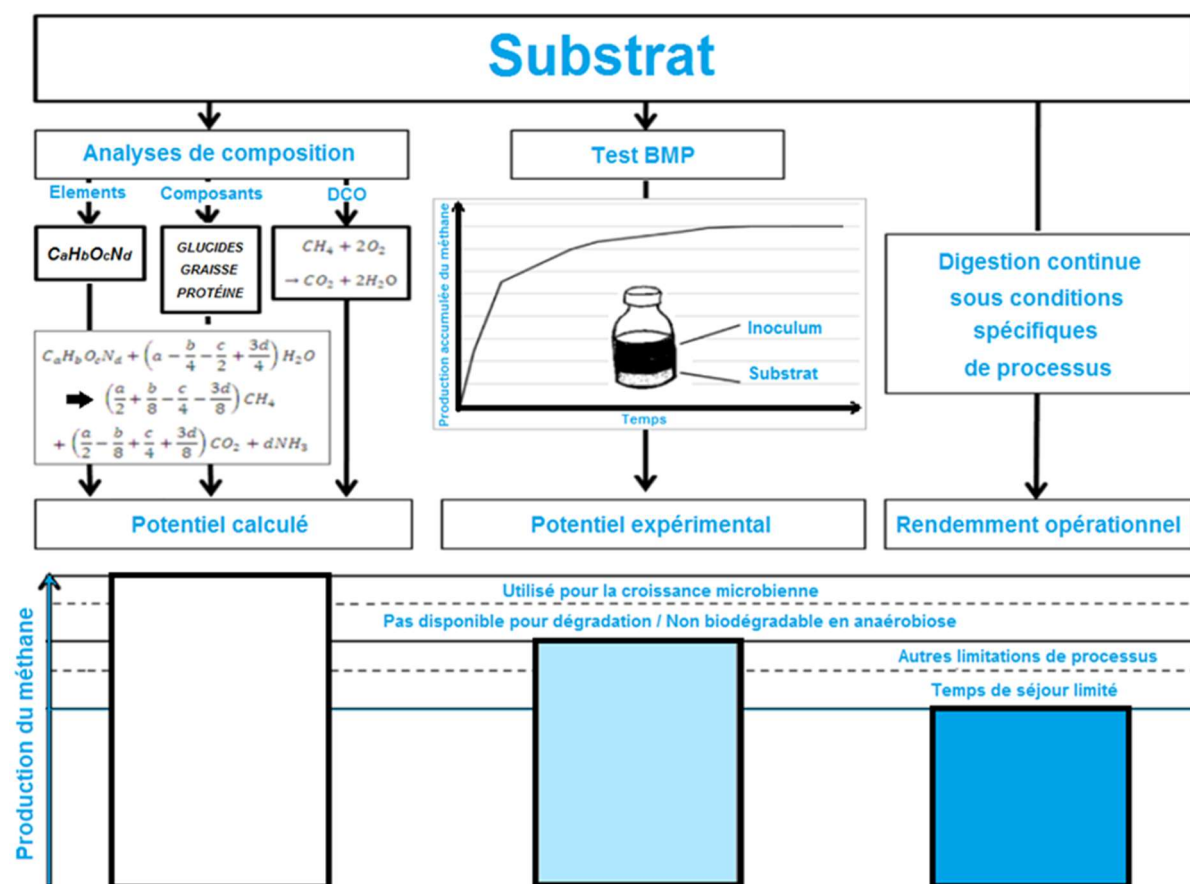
Substrat

Analyses de composition

Elements

Composants

DCO

$C_aH_bO_cN_d$

GLUCIDES
GRAISSE
PROTÉINE

$CH_4 + 2O_2$
$\rightarrow CO_2 + 2H_2O$

$C_aH_bO_cN_d + \left(a - \frac{b}{4} - \frac{c}{2} + \frac{3d}{4}\right) H_2O$
$\rightarrow \left(\frac{a}{2} + \frac{b}{8} - \frac{c}{4} - \frac{3d}{8}\right) CH_4$
$+ \left(\frac{a}{2} - \frac{b}{8} + \frac{c}{4} + \frac{3d}{8}\right) CO_2 + dNH_3$

Test BMP

Production accumulée du méthane

Inoculum

Substrat

Temps

Digestion continue sous conditions spécifiques de processus

Potentiel calculé

Potentiel expérimental

Rendemment opérationnel

Production du méthane

Utilisé pour la croissance microbienne

Pas disponible pour dégradation / Non biodégradable en anaérobiose

Autres limitations de processus

Temps de séjour limité